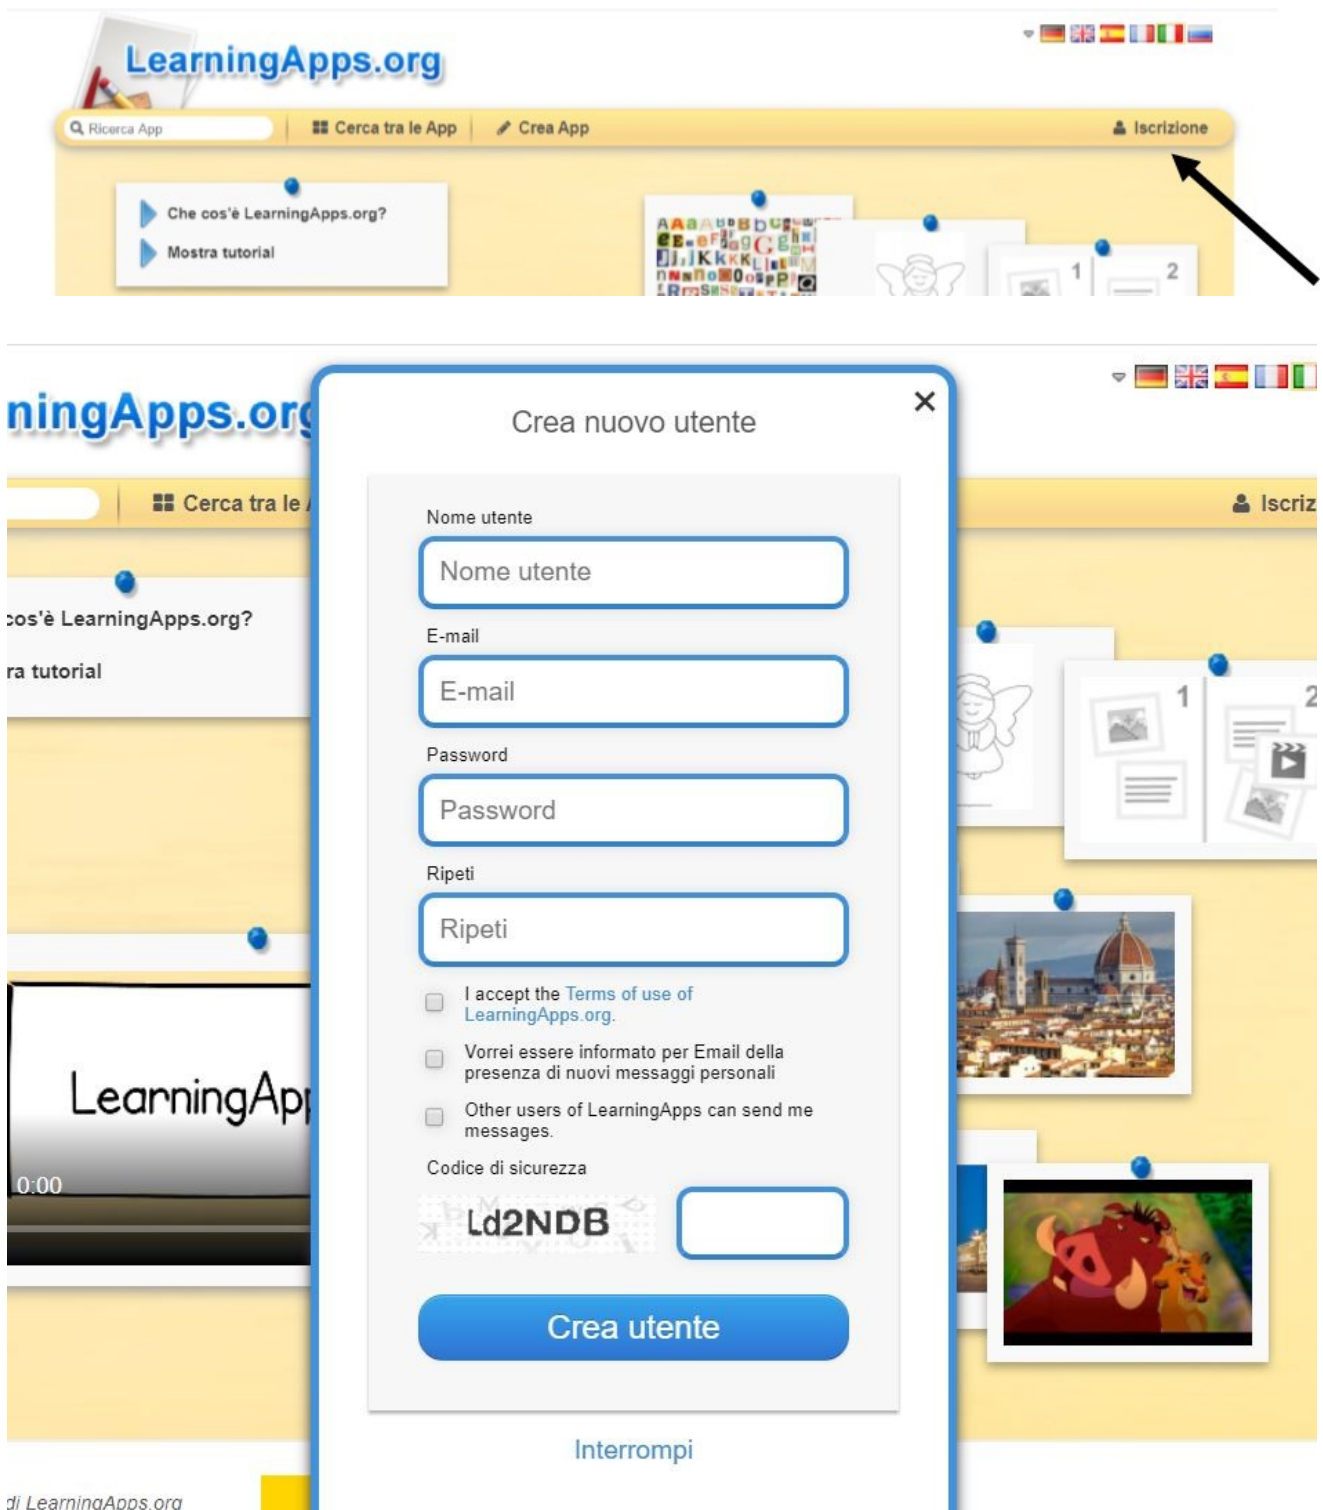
LearningApps.org

Ricerca App | Cerca tra le App | Crea App | Iscrizione

Che cos'è LearningApps.org?
Mostra tutorial

1 2

ningApps.org

Cerca tra le

Iscriz

cos'è LearningApps.org?
ra tutorial

LearningAp
0:00

di LearningApps.org

Crea nuovo utente

×

Nome utente
Nome utente

E-mail
E-mail

Password
Password

Ripeti
Ripeti

I accept the Terms of use of LearningApps.org.

Vorrei essere informato per Email della presenza di nuovi messaggi personali

Other users of LearningApps can send me messages.

Codice di sicurezza
Ld2NDB

Crea utente

Interrompi

1 2